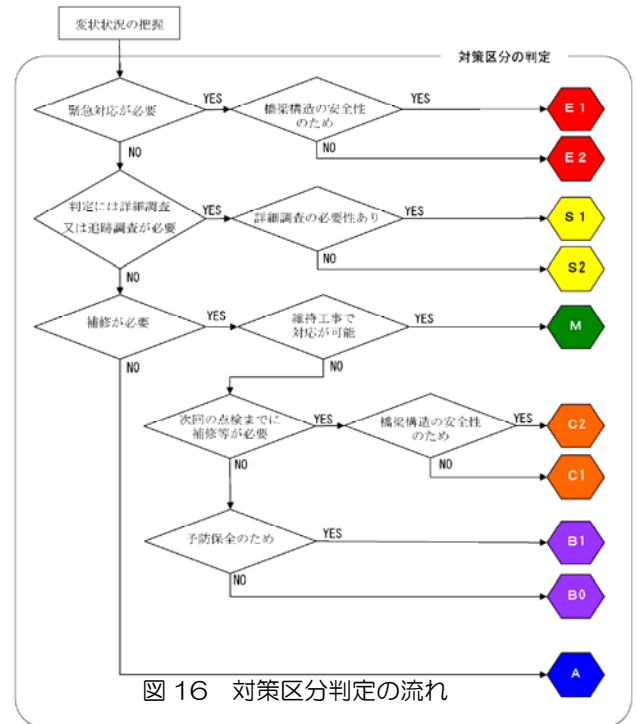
変状状況の把握

対策区分の判定

緊急対応が必要

YES

橋梁構造の安全性のため

YES

E 1

NO

E 2

NO

判定には詳細調査又は追跡調査が必要

YES

詳細調査の必要性あり

YES

S 1

NO

S2

NO

補修が必要

YES

維持工事で対応が可能

YES

M

NO

NO

次回の点検までに補修等が必要

YES

橋梁構造の安全性のため

YES

C2

NO

C1

NO

予防保全のため

YES

B1

NO

B0

A

図 16　対策区分判定の流れ